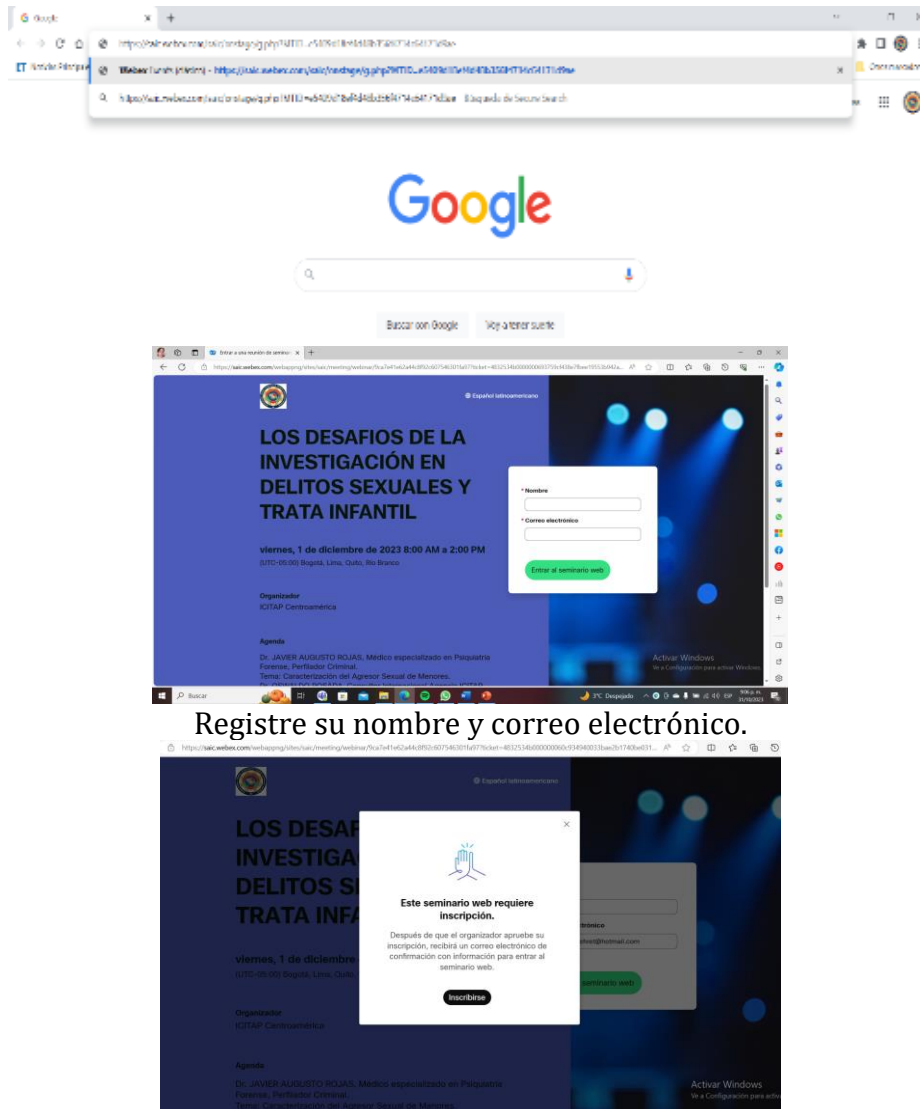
G Google × +

https://saic.webex.com/saic/onstage/g.php?MTID=e5409e1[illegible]

Webex Eventos (clásico) - https://saic.webex.com/saic/onstage/g.php?MTID=e5409e1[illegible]

https://saic.webex.com/saic/onstage/g.php?MTID=e5409e1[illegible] Búsqueda de Secure Search

Google

Buscar con Google Voy a tener suerte

Entrar a una reunión de seminario ×

https://saic.webex.com/webappng/sites/saic/meeting/webinar/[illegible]

Español latinoamericano

LOS DESAFIOS DE LA INVESTIGACIÓN EN DELITOS SEXUALES Y TRATA INFANTIL

viernes, 1 de diciembre de 2023 8:00 AM a 2:00 PM
(UTC-05:00) Bogotá, Lima, Quito, Río Branco

Organizador
ICITAP Centroamérica

Agenda
Dr. JAVIER AUGUSTO ROJAS, Médico especializado en Psiquiatría Forense, Perfilador Criminal.
Tema: Caracterización del Agresor Sexual de Menores.

* Nombre
* Correo electrónico
Entrar al seminario web

Activar Windows
Ve a Configuración para activar Windows.

Buscar

3°C Despejado

Registre su nombre y correo electrónico.

https://saic.webex.com/webappng/sites/saic/meeting/webinar/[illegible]

Español latinoamericano

LOS DESAF
INVESTIGA
DELITOS S
TRATA INFA

viernes, 1 de diciembre
(UTC-05:00) Bogotá, Lima, Quito,

Organizador
ICITAP Centroamérica

Agenda
Dr. JAVIER AUGUSTO ROJAS, Médico especializado en Psiquiatría Forense, Perfilador Criminal.
Tema: Caracterización del Agresor Sexual de Menores.

Este seminario web requiere inscripción.
Después de que el organizador apruebe su inscripción, recibirá un correo electrónico de confirmación con información para entrar al seminario web.
Inscribirse

trónico
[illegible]@hotmail.com
seminario web

Activar Windows
Ve a Configuración para activ